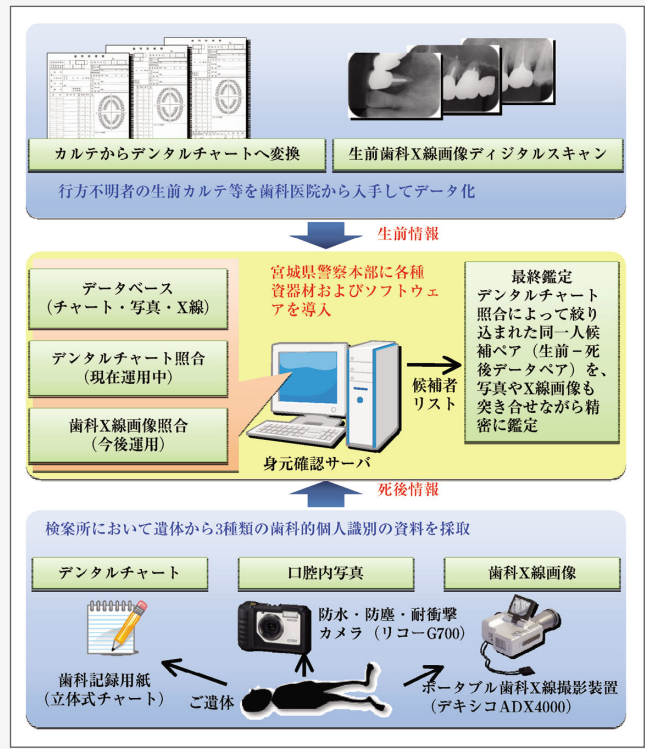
カルテからデンタルチャートへ変換

生前歯科X線画像ディジタルスキャン

行方不明者の生前カルテ等を歯科医院から入手してデータ化

生前情報

データベース（チャート・写真・X線）

デンタルチャート照合（現在運用中）

歯科X線画像照合（今後運用）

宮城県警察本部に各種資器材およびソフトウェアを導入

候補者リスト

身元確認サーバ

最終鑑定
デンタルチャート照合によって絞り込まれた同一人候補ペア（生前－死後データペア）を、写真やX線画像も突き合せながら精密に鑑定

死後情報

検案所において遺体から3種類の歯科的個人識別の資料を採取

デンタルチャート

口腔内写真

歯科X線画像

防水・防塵・耐衝撃カメラ（リコーG700）

歯科記録用紙（立体式チャート）

ご遺体

ポータブル歯科X線撮影装置（デキシコADX4000）